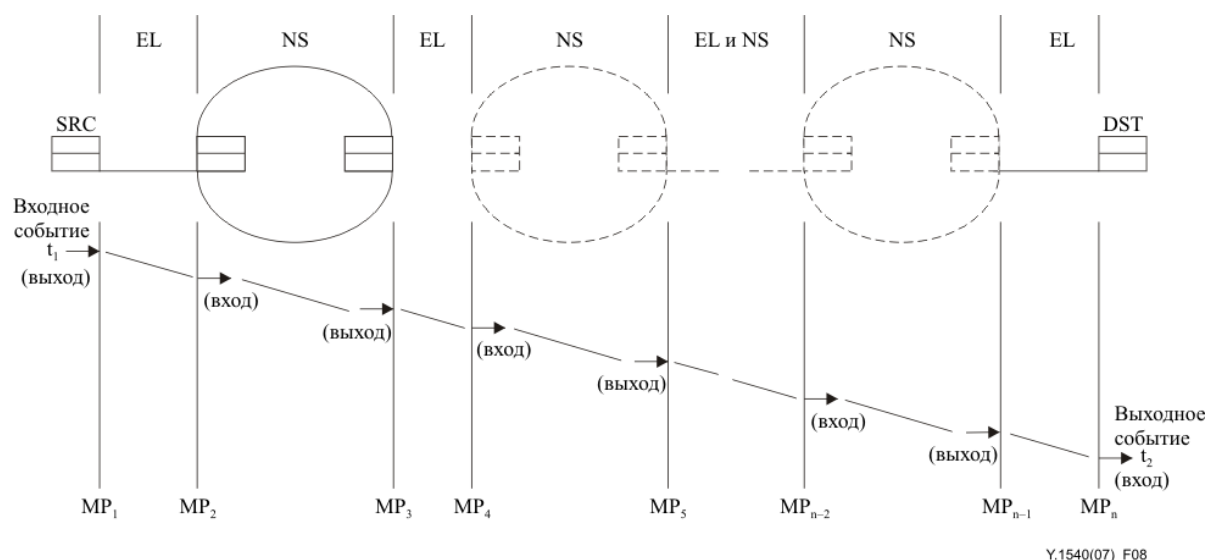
EL NS EL NS EL и NS NS EL

SRC

DST

Входное событие $t_1$ (выход)

(вход)

(выход)

(вход)

(выход)

(вход)

(выход)

Выходное событие $t_2$ (вход)

$MP_1$ $MP_2$ $MP_3$ $MP_4$ $MP_5$ $MP_{n-2}$ $MP_{n-1}$ $MP_n$

Y.1540(07)_F08